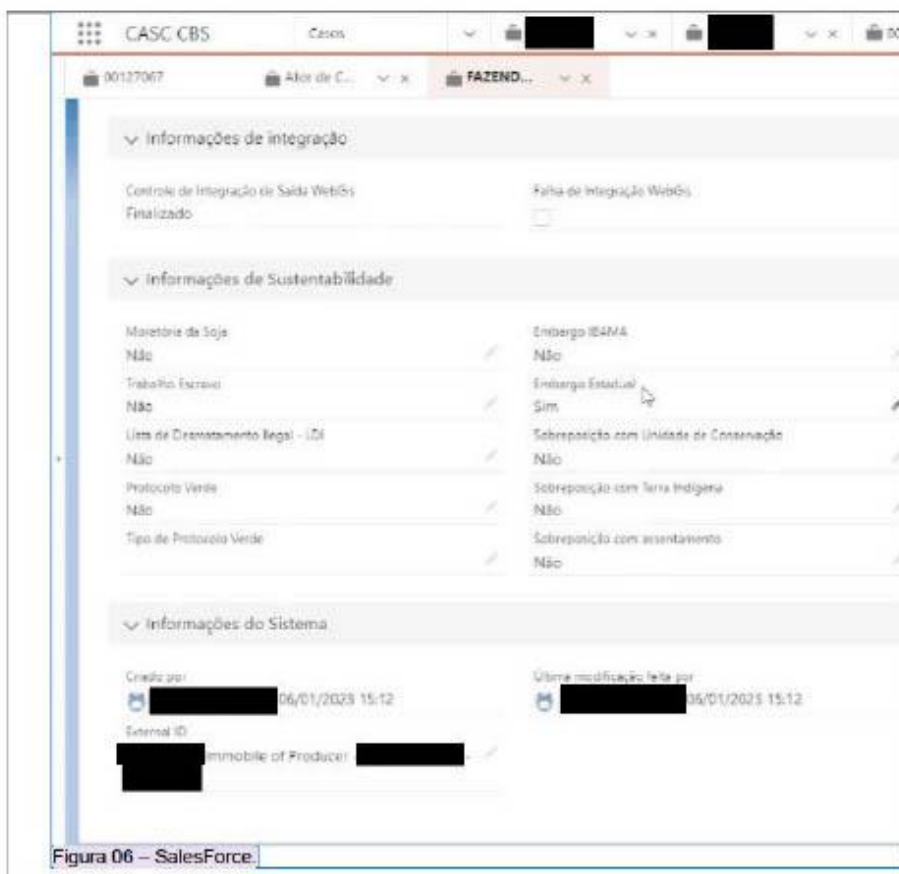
CASC CBS Casos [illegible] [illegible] 0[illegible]

00127067 Ator de C... FAZEND...

Informações de integração

Controle de Integração de Saída WebGis
Finalizado

Falha de Integração WebGis

Informações de Sustentabilidade

Moratória da Soja
Não

Embargo IBAMA
Não

Trabalho Escravo
Não

Embargo Estadual
Sim

Lista de Desmatamento Ilegal - LDI
Não

Sobreposição com Unidade de Conservação
Não

Protocolo Verde
Não

Sobreposição com Terra Indígena
Não

Tipo de Protocolo Verde

Sobreposição com assentamento
Não

Informações do Sistema

Criado por
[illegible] 06/01/2023 15:12

Última modificação feita por
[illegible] 06/01/2023 15:12

External ID
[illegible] Immobile of Producer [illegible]

Figura 06 – SalesForce.